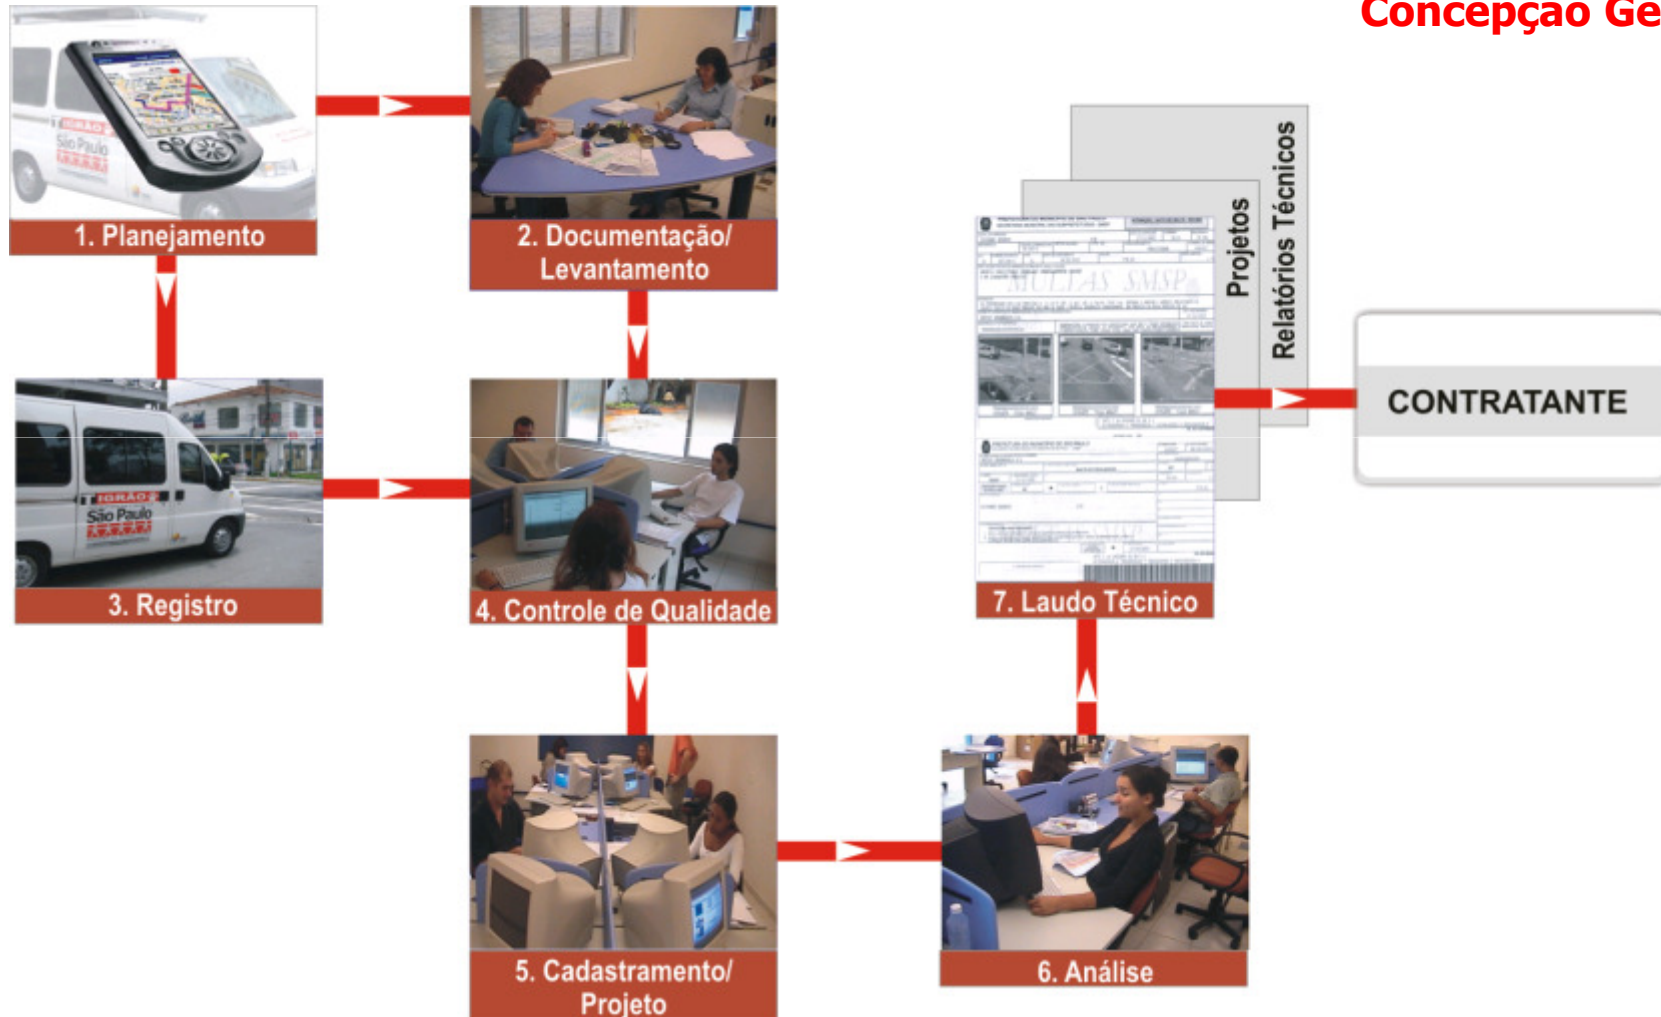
Concepção Ge

1. Planejamento

2. Documentação/ Levantamento

3. Registro

4. Controle de Qualidade

5. Cadastramento/ Projeto

6. Análise

7. Laudo Técnico

Projetos

Relatórios Técnicos

MULTAS SMSP

CONTRATANTE